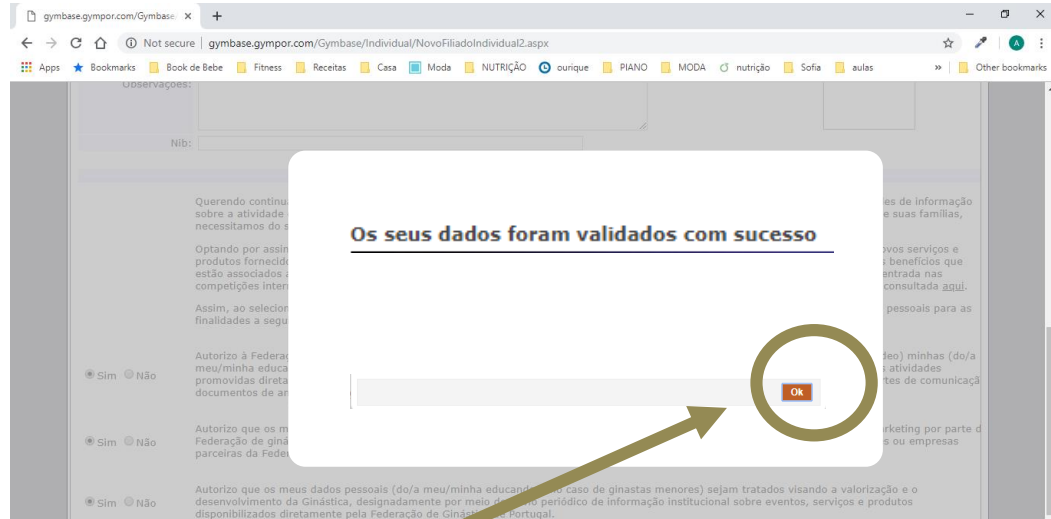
gymbase.gympor.com/Gymbase ×

Not secure | gymbase.gympor.com/Gymbase/Individual/NovoFiliadoIndividual2.aspx

Apps Bookmarks Book de Bebe Fitness Receitas Casa Moda NUTRIÇÃO ourique PIANO MODA nutrição Sofia aulas » Other bookmarks

Observações:

Nib:

Querendo continua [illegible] es de informação sobre a atividade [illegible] e suas famílias, necessitamos do s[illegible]

Optando por assi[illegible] ovos serviços e produtos fornecid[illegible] benefícios que estão associados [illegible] entrada nas competições inter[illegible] consultada aqui.

Assim, ao selecion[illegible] pessoais para as finalidades a segu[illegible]

Sim Não Autorizo à Federa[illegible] deo) minhas (do/a meu/minha educa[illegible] s atividades promovidas diret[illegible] rtes de comunicação documentos de a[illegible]

Sim Não Autorizo que os m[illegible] rketing por parte d Federação de Giná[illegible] s ou empresas parceiras da Fede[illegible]

Sim Não Autorizo que os meus dados pessoais (do/a meu/minha educando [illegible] caso de ginastas menores) sejam tratados visando a valorização e o desenvolvimento da Ginástica, designadamente por meio de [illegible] periódico de informação institucional sobre eventos, serviços e produtos disponibilizados diretamente pela Federação de Ginás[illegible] Portugal.

Os seus dados foram validados com sucesso

Ok